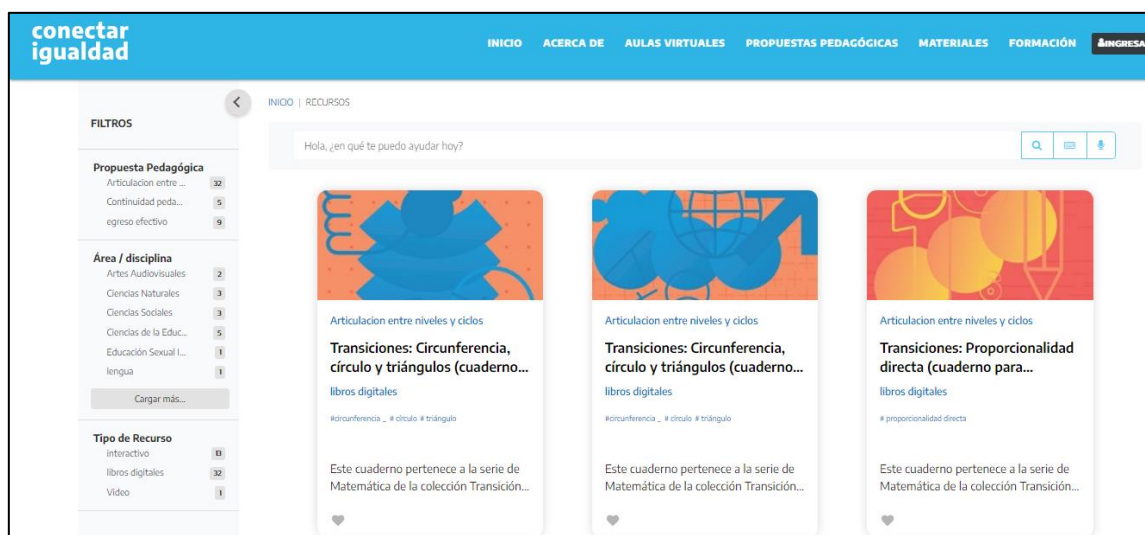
conectar igualdad

INICIO ACERCA DE AULAS VIRTUALES PROPUESTAS PEDAGÓGICAS MATERIALES FORMACIÓN INGRESA

FILTROS

Propuesta Pedagógica
Articulacion entre ... 32
Continuidad peda... 5
egreso efectivo 9

Área / disciplina
Artes Audiovisuales 2
Ciencias Naturales 3
Ciencias Sociales 3
Ciencias de la Educ... 5
Educación Sexual I... 1
lengua 1
Cargar más...

Tipo de Recurso
interactivo 13
libros digitales 32
Video 1

INICIO | RECURSOS

Hola, ¿en qué te puedo ayudar hoy?

Articulacion entre niveles y ciclos
Transiciones: Circunferencia, círculo y triángulos (cuaderno...
libros digitales
#circunferencia _ # círculo # triángulo
Este cuaderno pertenece a la serie de Matemática de la colección Transición...

Articulacion entre niveles y ciclos
Transiciones: Circunferencia, círculo y triángulos (cuaderno...
libros digitales
#circunferencia _ # círculo # triángulo
Este cuaderno pertenece a la serie de Matemática de la colección Transición...

Articulacion entre niveles y ciclos
Transiciones: Proporcionalidad directa (cuaderno para...
libros digitales
# proporcionalidad directa
Este cuaderno pertenece a la serie de Matemática de la colección Transición...